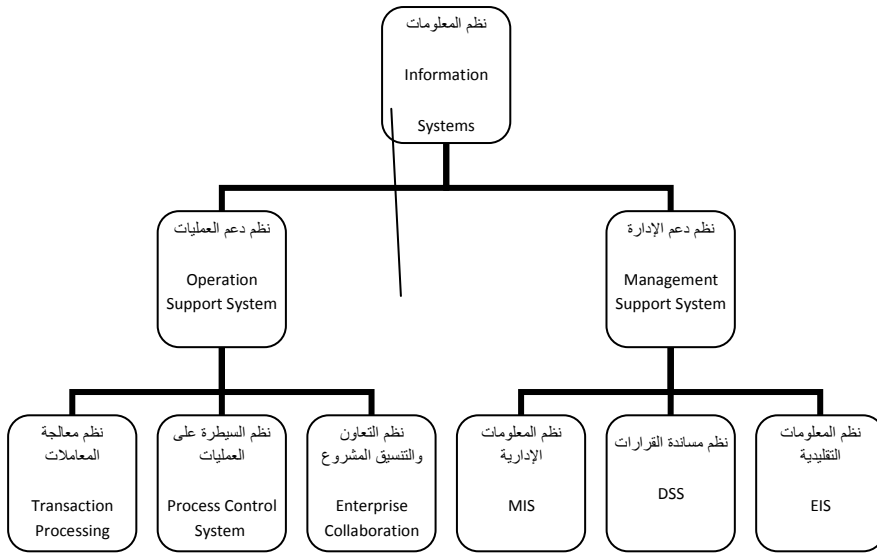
نظم المعلومات

Information Systems

نظم دعم العمليات

Operation Support System

نظم دعم الإدارة

Management Support System

نظم معالجة المعاملات

Transaction Processing

نظم السيطرة على العمليات

Process Control System

نظم التعاون والتنسيق المشروع

Enterprise Collaboration

نظم المعلومات الإدارية

MIS

نظم مساندة القرارات

DSS

نظم المعلومات التقليدية

EIS